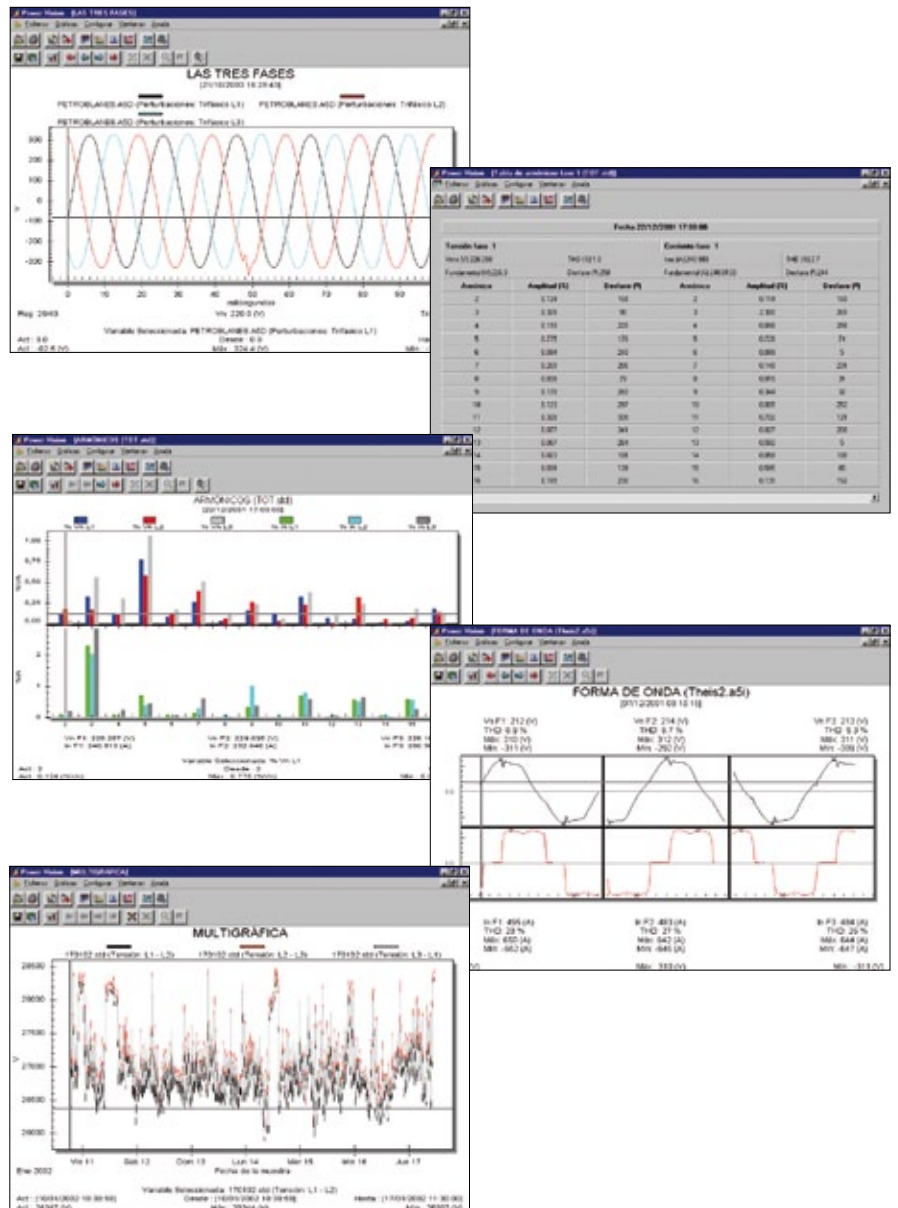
Power Vision [LAS TRES FASES]

LAS TRES FASES
[21/10/2000 16:29:40]

PETROBLANES.ASD (Perturbaciones: Trifásico L1) PETROBLANES.ASD (Perturbaciones: Trifásico L2)
PETROBLANES.ASD (Perturbaciones: Trifásico L3)

300
200
100
0
-100
-200
-300

0 10 20 30 40 50 60 70 80 90
milisegundos

Reg: 2649 Vn: 226.0 (V)

Variable Seleccionada: PETROBLANES.ASD (Perturbaciones: Trifásico L1)
Act: 0.0 Desde: 0.0
Act: -92.5 (V) Máx: 324.4 (V)

Power Vision [Tabla de armónicos fase 1 (TOT.std)]

Fecha 20/12/2001 17:00:00

Tensión fase 1
Corriente fase 1

| Armónico | Amplitud (%) | Desfase (º) | Armónico | Amplitud (%) | Desfase (º) |
|---|---|---|---|---|---|
| 2 | 0.124 | 144 | 2 | 0.114 | 144 |
| 3 | 0.305 | 90 | 3 | 2.360 | 265 |
| 4 | 0.116 | 225 | 4 | 0.060 | 255 |
| 5 | 0.778 | 135 | 5 | 0.720 | 74 |
| 6 | 0.084 | 210 | 6 | 0.080 | 5 |
| 7 | 0.203 | 255 | 7 | 0.145 | 224 |
| 8 | 0.059 | 75 | 8 | 0.073 | 31 |
| 9 | 0.115 | 263 | 9 | 0.344 | 32 |
| 10 | 0.133 | 297 | 10 | 0.065 | 252 |
| 11 | 0.303 | 325 | 11 | 0.722 | 125 |
| 12 | 0.077 | 344 | 12 | 0.027 | 255 |
| 13 | 0.067 | 201 | 13 | 0.082 | 5 |
| 14 | 0.063 | 109 | 14 | 0.050 | 100 |
| 15 | 0.056 | 139 | 15 | 0.085 | 85 |
| 16 | 0.105 | 210 | 16 | 0.125 | 152 |

Power Vision [ARMÓNICOS (TOT.std)]

ARMÓNICOS (TOT.std)
[20/12/2001 17:00:00]

% Vn L1 % Vn L2 % Vn L3 % In L1 % In L2 % In L3

1,00
0,75
0,50
0,25
0,00

Vn F1: 226.267 (V) Vn F2: 224.035 (V) Vn F3: 226.1
In F1: 240.813 (A) In F2: 252.646 (A) In F3: 230.3

Variable Seleccionada: % Vn L1
Act: 2 Desde: 2
Act: 0.124 (%Vn) Máx: 0.778 (%Vn)

Power Vision [FORMA DE ONDA (Theis2.a5i)]

FORMA DE ONDA (Theis2.a5i)
[07/12/2001 09:10:10]

Vn F1: 212 (V) THD: 6.9 % Máx: 310 (V) Mín: -311 (V)
Vn F2: 214 (V) THD: 6.7 % Máx: 312 (V) Mín: -292 (V)
Vn F3: 213 (V) THD: 6.9 % Máx: 311 (V) Mín: -309 (V)

In F1: 495 (A) THD: 28 % Máx: 650 (A) Mín: -662 (A)
In F2: 483 (A) THD: 27 % Máx: 642 (A) Mín: -645 (A)
In F3: 494 (A) THD: 25 % Máx: 644 (A) Mín: -647 (A)

Máx: 310 (V) Mín: -313 (V)

Power Vision [MULTIGRÁFICA]

MULTIGRÁFICA
170102.std (Tensión: L1 - L2) 170102.std (Tensión: L2 - L3) 170102.std (Tensión: L3 - L1)

28500
28000
27500
27000
26500
26000

Vie 11 Sab 12 Dom 13 Lun 14 Mar 15 Mié 16 Jue 17
Ene 2002 Fecha de la muestra

Variable Seleccionada: 170102.std (Tensión: L1 - L2)
Act: (10/01/2002 10:30:00) Desde: (10/01/2002 10:30:00) Hasta: (17/01/2002 11:30:00)
Act: 26327 (V) Máx: 28396 (V) Mín: 26002 (V)